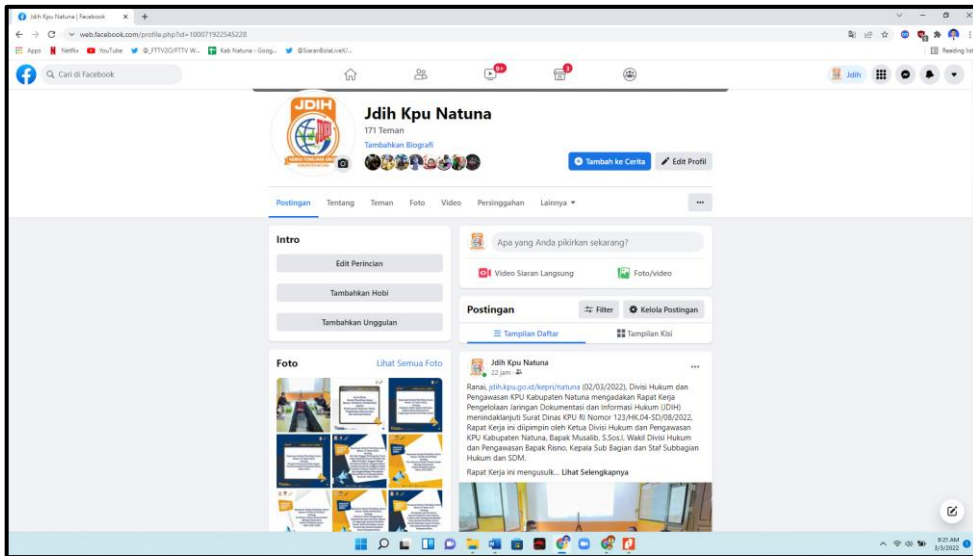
Jdih Kpu Natuna | Facebook ×

web.facebook.com/profile.php?id=100071922545228

Apps Netflix YouTube @_FTTV2G/FTTV W... Kab Natuna - Goog... @SiaranBolaLiveX/...

Reading list

Cari di Facebook

9+

Jdih

Jdih Kpu Natuna

171 Teman

Tambahkan Biografi

Tambah ke Cerita

Edit Profil

Postingan Tentang Teman Foto Video Persinggahan Lainnya ▾

···

Intro

Edit Perincian

Tambahkan Hobi

Tambahkan Unggulan

Foto

Lihat Semua Foto

Apa yang Anda pikirkan sekarang?

Video Siaran Langsung

Foto/video

Postingan

Filter

Kelola Postingan

Tampilan Daftar

Tampilan Kisi

Jdih Kpu Natuna

22 jam ·

···

Ranai, jdih.kpu.go.id/kepri/natuna (02/03/2022), Divisi Hukum dan Pengawasan KPU Kabupaten Natuna mengadakan Rapat Kerja Pengelolaan Jaringan Dokumentasi dan Informasi Hukum (JDIH) menindaklanjuti Surat Dinas KPU RI Nomor 123/HK.04-SD/08/2022, Rapat Kerja ini diipimpin oleh Ketua Divisi Hukum dan Pengawasan KPU Kabupaten Natuna, Bapak Musalib, S.Sos.I, Wakil Divisi Hukum dan Pengawasan Bapak Risno, Kepala Sub Bagian dan Staf Subbagian Hukum dan SDM.

Rapat Kerja ini mengusulk... Lihat Selengkapnya

9:21 AM
3/3/2022